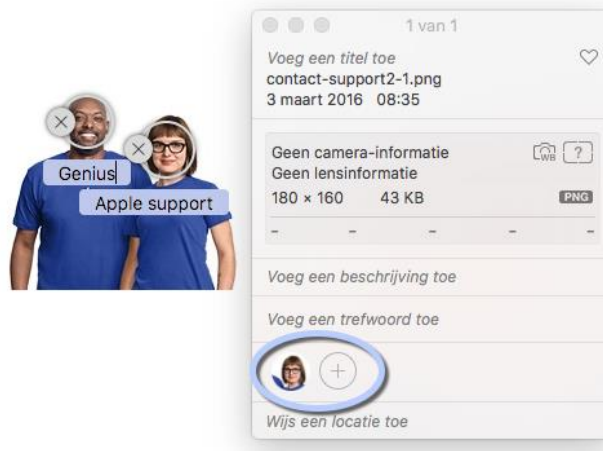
Genius

Apple support

1 van 1

Voeg een titel toe

contact-support2-1.png

3 maart 2016 08:35

Geen camera-informatie

Geen lensinformatie

180 × 160 43 KB

WB ?

PNG

– – – – –

Voeg een beschrijving toe

Voeg een trefwoord toe

Wijs een locatie toe